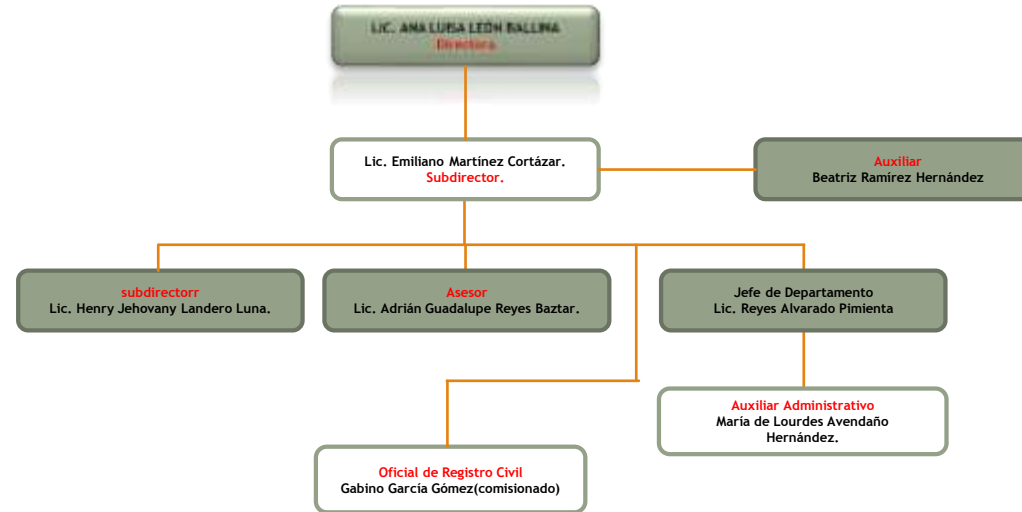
LIC. ANA LUISA LEÓN BALLINA
Directora

Lic. Emiliano Martínez Cortázar.
Subdirector.

Auxiliar
Beatriz Ramírez Hernández

subdirectorr
Lic. Henry Jehovany Landero Luna.

Asesor
Lic. Adrián Guadalupe Reyes Baztar.

Jefe de Departamento
Lic. Reyes Alvarado Pimienta

Auxiliar Administrativo
María de Lourdes Avendaño Hernández.

Oficial de Registro Civil
Gabino García Gómez(comisionado)